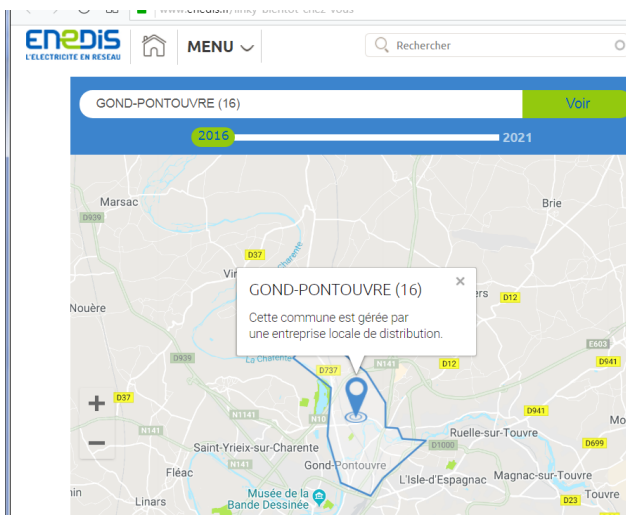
www.enedis.fr/linky-bientot-chez-vous

enedis
L'ELECTRICITE EN RESEAU

MENU

Rechercher

GOND-PONTOUVRE (16)

Voir

2016

2021

Marsac

D939

D37

Vi

Charente

Brie

Nouère

GOND-PONTOUVRE (16)

×

Cette commune est gérée par une entreprise locale de distribution.

ers

D12

E603

D939

La Charente

D737

N141

D12

D941

D37

+

N141

N10

D941

−

N141

D1000

Ruelle-sur-Touvre

D699

Saint-Yrieix-sur-Charente

N141

Gond-Pontouvre

Fléac

L'Isle-d'Espagnac

Magnac-sur-Touvre

Linars

Musée de la Bande Dessinée

D23

Touvre